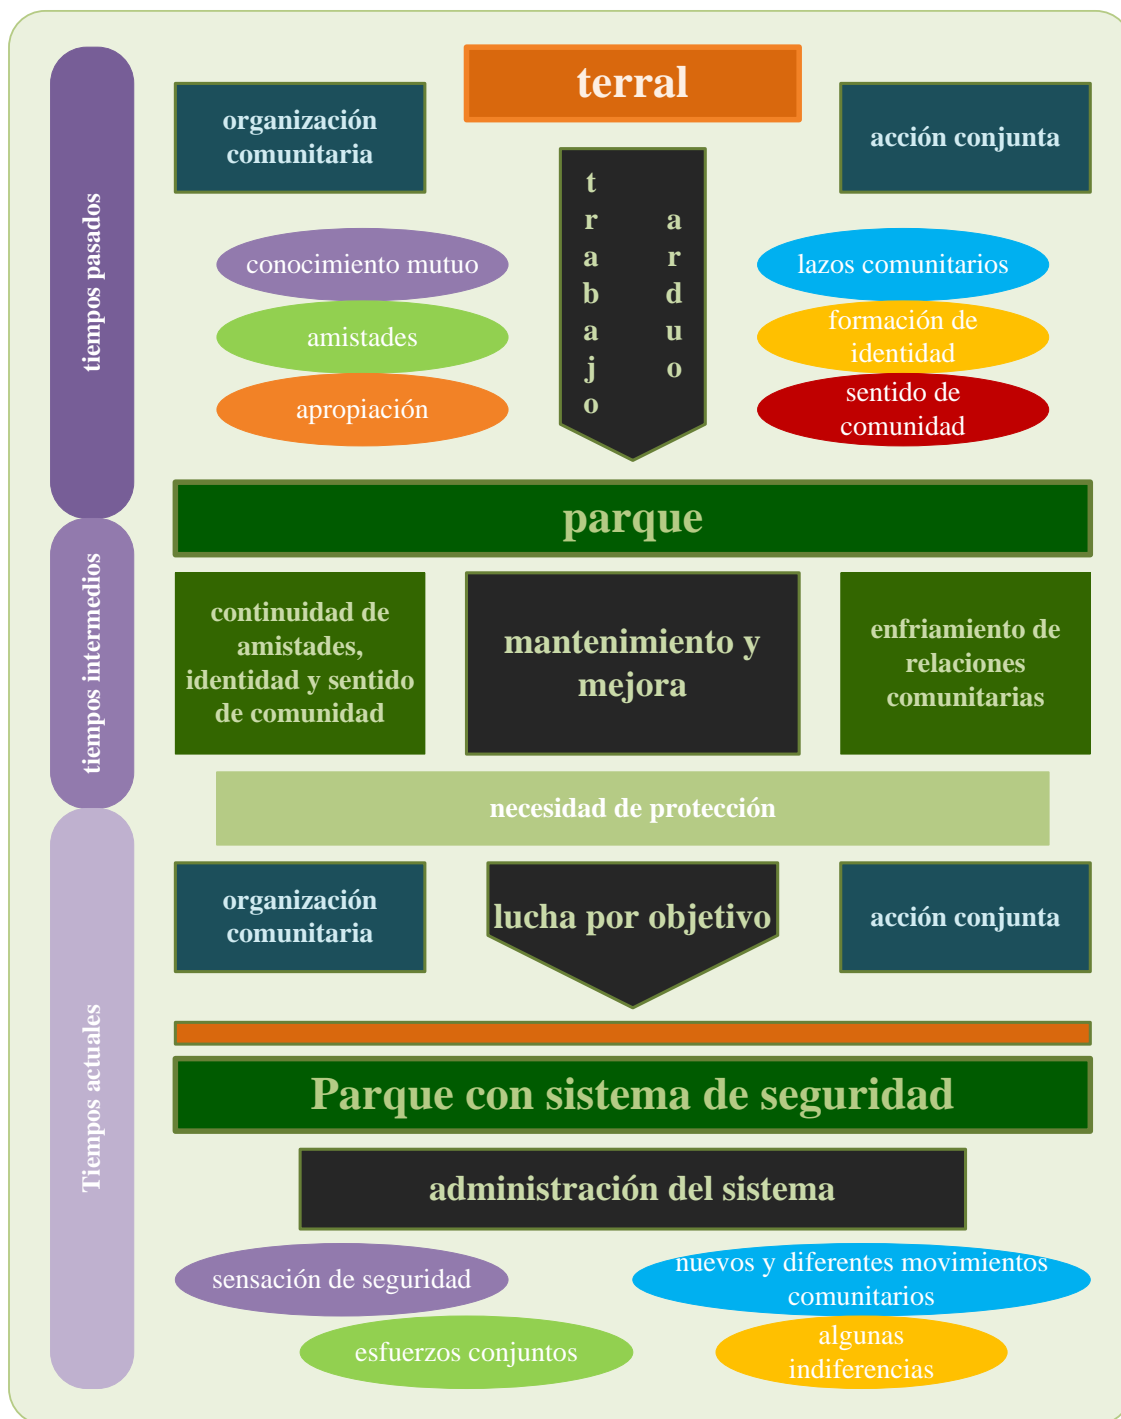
tiempos pasados

terral

organización comunitaria

acción conjunta

trabajo arduo

conocimiento mutuo

amistades

apropiación

lazos comunitarios

formación de identidad

sentido de comunidad

tiempos intermedios

parque

continuidad de amistades, identidad y sentido de comunidad

mantenimiento y mejora

enfriamiento de relaciones comunitarias

necesidad de protección

Tiempos actuales

organización comunitaria

lucha por objetivo

acción conjunta

Parque con sistema de seguridad

administración del sistema

sensación de seguridad

nuevos y diferentes movimientos comunitarios

esfuerzos conjuntos

algunas indiferencias